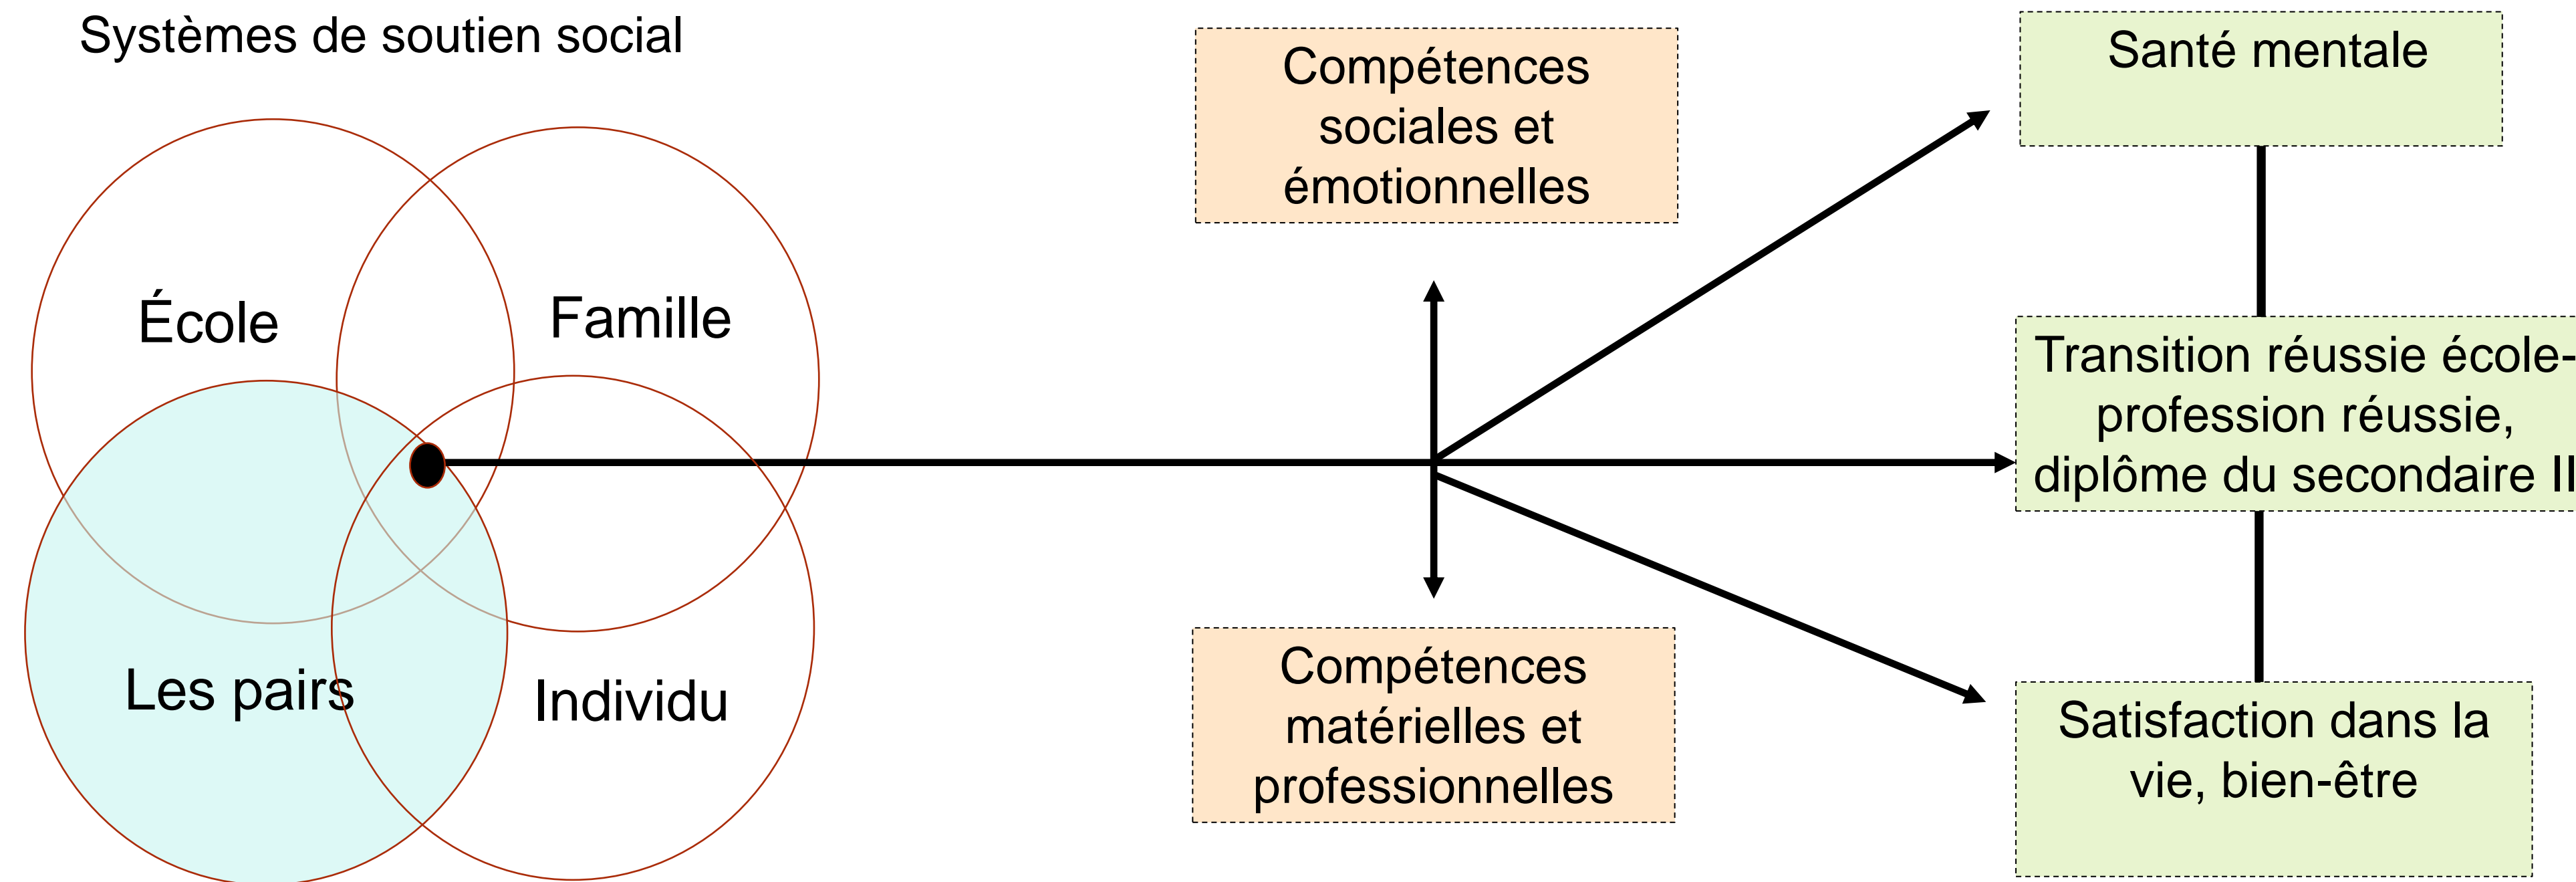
Systèmes de soutien social

École

Famille

Les pairs

Individu

Compétences sociales et émotionnelles

Compétences matérielles et professionnelles

Santé mentale

Transition réussie école-profession réussie, diplôme du secondaire II

Satisfaction dans la vie, bien-être